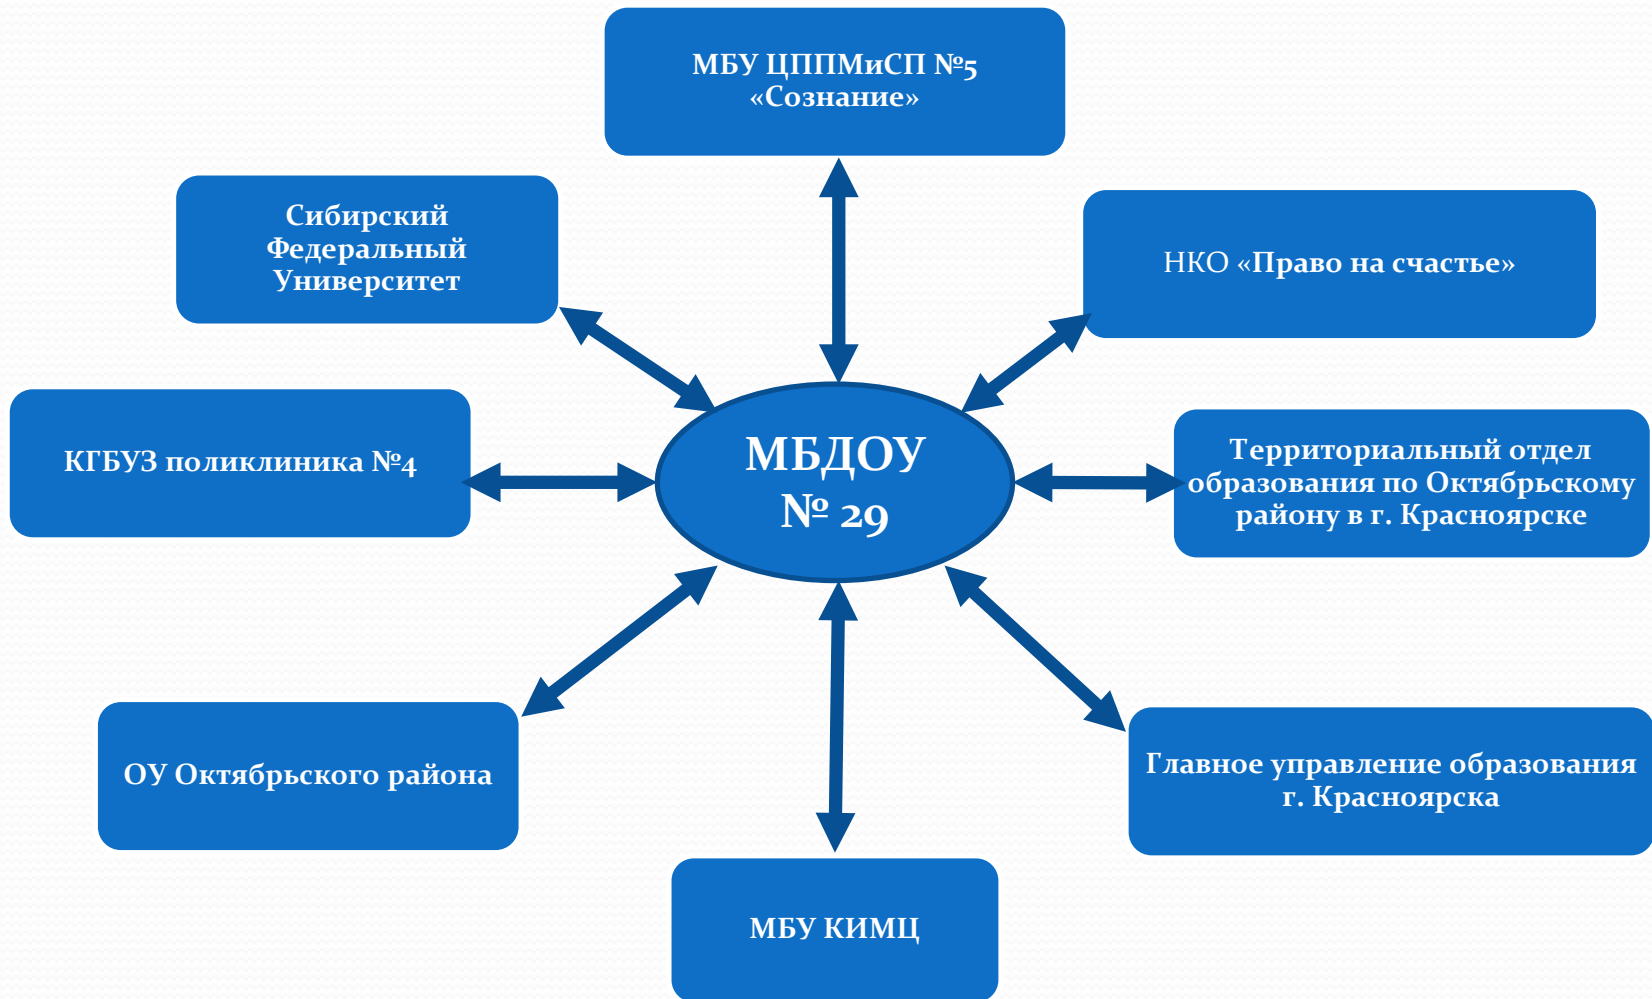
МБУ ЦППМиСП №5 «Сознание»

Сибирский Федеральный Университет

НКО «Право на счастье»

КГБУЗ поликлиника №4

МБДОУ № 29

Территориальный отдел образования по Октябрьскому району в г. Красноярске

ОУ Октябрьского района

Главное управление образования г. Красноярска

МБУ КИМЦ